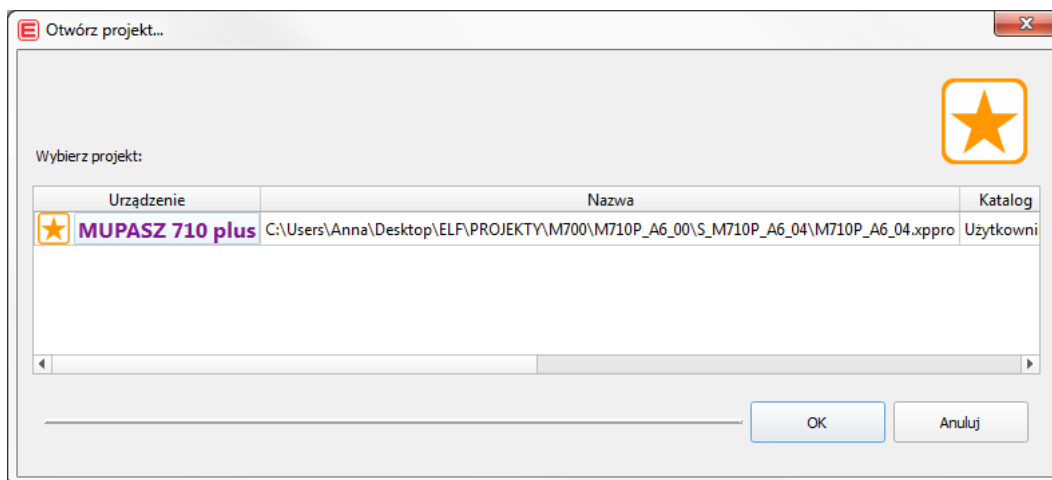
Otwórz projekt...

Wybierz projekt:

| Urządzenie | Nazwa | Katalog |
|---|---|---|
| MUPASZ 710 plus | C:\Users\Anna\Desktop\ELF\PROJEKTY\M700\M710P_A6_00\S_M710P_A6_04\M710P_A6_04.xppro | Użytkowni |

OK

Anuluj